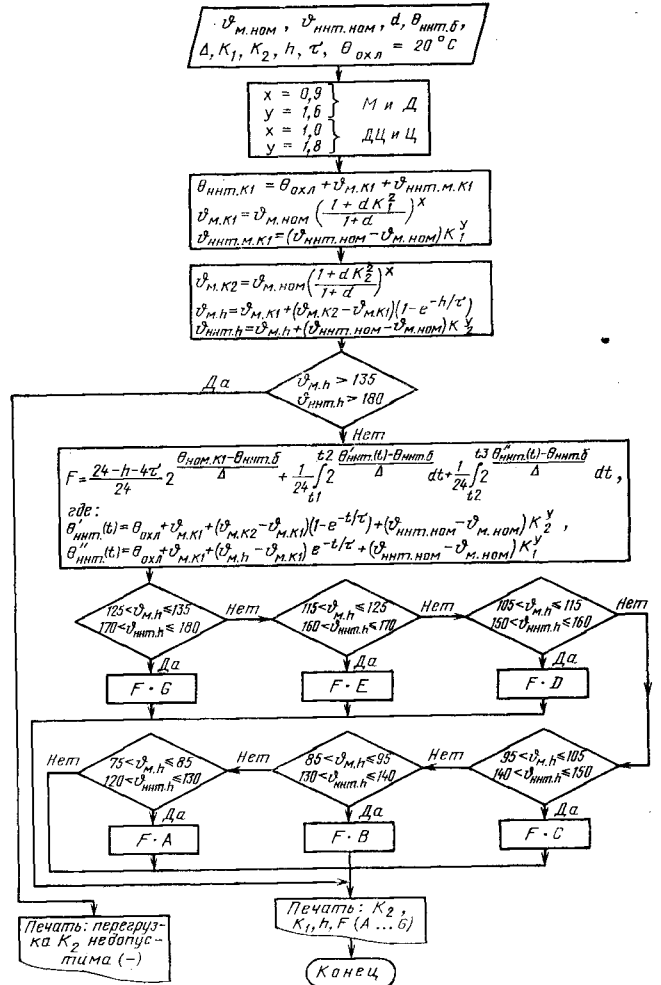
$\vartheta_{м.ном}$, $\vartheta_{ннт.ном}$, $d$, $\theta_{ннт.б}$, $\Delta$, $K_1$, $K_2$, $h$, $\tau$, $\theta_{охл} = 20°C$

$x = 0,9$
$y = 1,6$ } М и Д
$x = 1,0$
$y = 1,8$ } ДЦ и Ц

$\theta_{ннт.K1} = \theta_{охл} + \vartheta_{м.K1} + \vartheta_{ннт.м.K1}$
$\vartheta_{м.K1} = \vartheta_{м.ном}\left(\frac{1+dK_1^2}{1+d}\right)^x$
$\vartheta_{ннт.м.K1} = (\vartheta_{ннт.ном} - \vartheta_{м.ном})K_1^y$

$\vartheta_{м.K2} = \vartheta_{м.ном}\left(\frac{1+dK_2^2}{1+d}\right)^x$
$\vartheta_{м.h} = \vartheta_{м.K1} + (\vartheta_{м.K2} - \vartheta_{м.K1})(1-e^{-h/\tau})$
$\vartheta_{ннт.h} = \vartheta_{м.h} + (\vartheta_{ннт.ном} - \vartheta_{м.ном})K_2^y$

$\vartheta_{м.h} > 135$
$\vartheta_{ннт.h} > 180$

Да

Нет

$F = \frac{24-h-4\tau}{24} 2^{\frac{\theta_{ном.K1}-\theta_{ннт.б}}{\Delta}} + \frac{1}{24}\int_{t1}^{t2} 2^{\frac{\theta'_{ннт}(t)-\theta_{ннт.б}}{\Delta}} dt + \frac{1}{24}\int_{t2}^{t3} 2^{\frac{\theta''_{ннт}(t)-\theta_{ннт.б}}{\Delta}} dt$,
где:
$\theta'_{ннт}(t) = \theta_{охл} + \vartheta_{м.K1} + (\vartheta_{м.K2} - \vartheta_{м.K1})(1-e^{-t/\tau}) + (\vartheta_{ннт.ном} - \vartheta_{м.ном})K_2^y$,
$\theta''_{ннт}(t) = \theta_{охл} + \vartheta_{м.K1} + (\vartheta_{м.h} - \vartheta_{м.K1})e^{-t/\tau} + (\vartheta_{ннт.ном} - \vartheta_{м.ном})K_1^y$

$125 < \vartheta_{м.h} \leq 135$
$170 < \vartheta_{ннт.h} \leq 180$
Нет
Да
$F \cdot G$

$115 < \vartheta_{м.h} \leq 125$
$160 < \vartheta_{ннт.h} \leq 170$
Нет
Да
$F \cdot E$

$105 < \vartheta_{м.h} \leq 115$
$150 < \vartheta_{ннт.h} \leq 160$
Нет
Да
$F \cdot D$

Нет
$75 < \vartheta_{м.h} \leq 85$
$120 < \vartheta_{ннт.h} \leq 130$
Да
$F \cdot A$

Нет
$85 < \vartheta_{м.h} \leq 95$
$130 < \vartheta_{ннт.h} \leq 140$
Да
$F \cdot B$

Нет
$95 < \vartheta_{м.h} \leq 105$
$140 < \vartheta_{ннт.h} \leq 150$
Да
$F \cdot C$

Печать: перегрузка $K_2$ недопустима (–)

Печать: $K_2$, $K_1$, $h$, $F$ (A ... G)

Конец